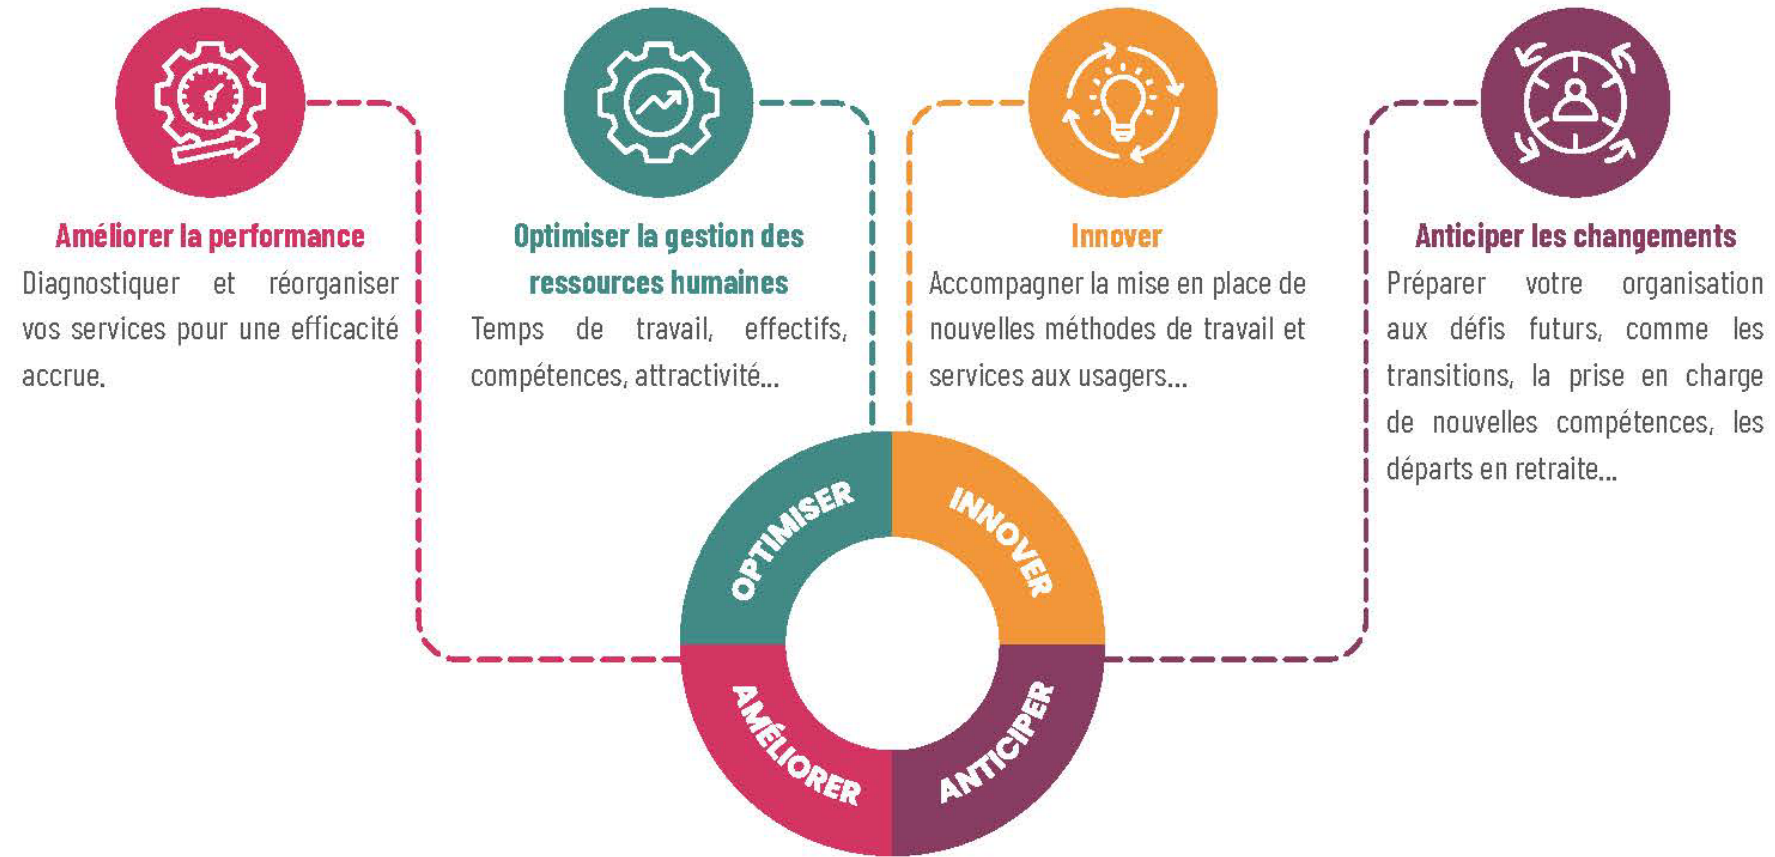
Améliorer la performance
Diagnostiquer et réorganiser vos services pour une efficacité accrue.

Optimiser la gestion des ressources humaines
Temps de travail, effectifs, compétences, attractivité...

Innover
Accompagner la mise en place de nouvelles méthodes de travail et services aux usagers...

Anticiper les changements
Préparer votre organisation aux défis futurs, comme les transitions, la prise en charge de nouvelles compétences, les départs en retraite...

OPTIMISER
INNOVER
AMÉLIORER
ANTICIPER